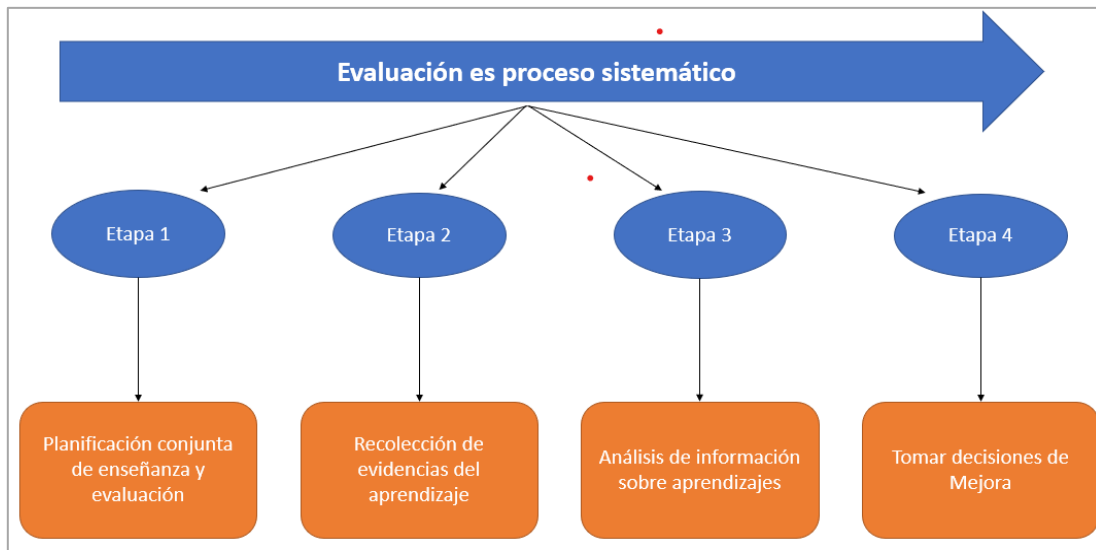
Evaluación es proceso sistemático

Etapa 1

Etapa 2

Etapa 3

Etapa 4

Planificación conjunta de enseñanza y evaluación

Recolección de evidencias del aprendizaje

Análisis de información sobre aprendizajes

Tomar decisiones de Mejora